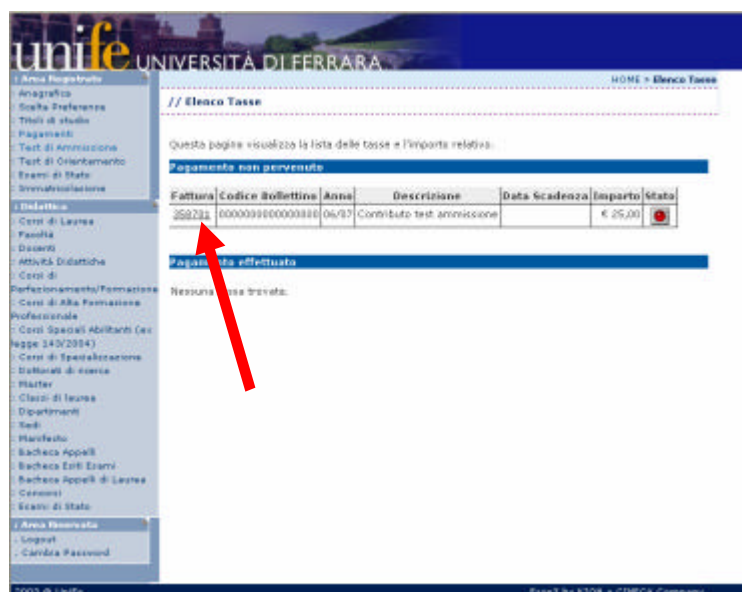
unife UNIVERSITÀ DI FERRARA

: Area Registrato
: Anagrafica
: Scelta Preferenze
: Titoli di studio
: Pagamenti
: Test di Ammissione
: Test di Orientamento
: Esami di Stato
: Immatricolazione

: Didattica
: Corsi di Laurea
: Facoltà
: Docenti
: Attività Didattiche
: Corsi di Perfezionamento/Formazione
: Corsi di Alta Formazione Professionale
: Corsi Speciali Abilitanti (ex legge 143/2004)
: Corsi di Specializzazione
: Dottorati di ricerca
: Master
: Classi di laurea
: Dipartimenti
: Sedi
: Manifesto
: Bacheca Appelli
: Bacheca Esiti Esami
: Bacheca Appelli di Laurea
: Concorsi
: Esami di Stato

: Area Riservata
: Logout
: Cambia Password

HOME » Elenco Tasse

// Elenco Tasse

Questa pagina visualizza la lista delle tasse e l'importo relativo.

Pagamento non pervenuto

| Fattura | Codice Bollettino | Anno | Descrizione | Data Scadenza | Importo | Stato |
|---|---|---|---|---|---|---|
| 358781 | 0000000000000000 | 06/07 | Contributo test ammissione | | € 25,00 | |

Pagam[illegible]to effettuato

Nessuna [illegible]ssa trovata.

2003 © Unife

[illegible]